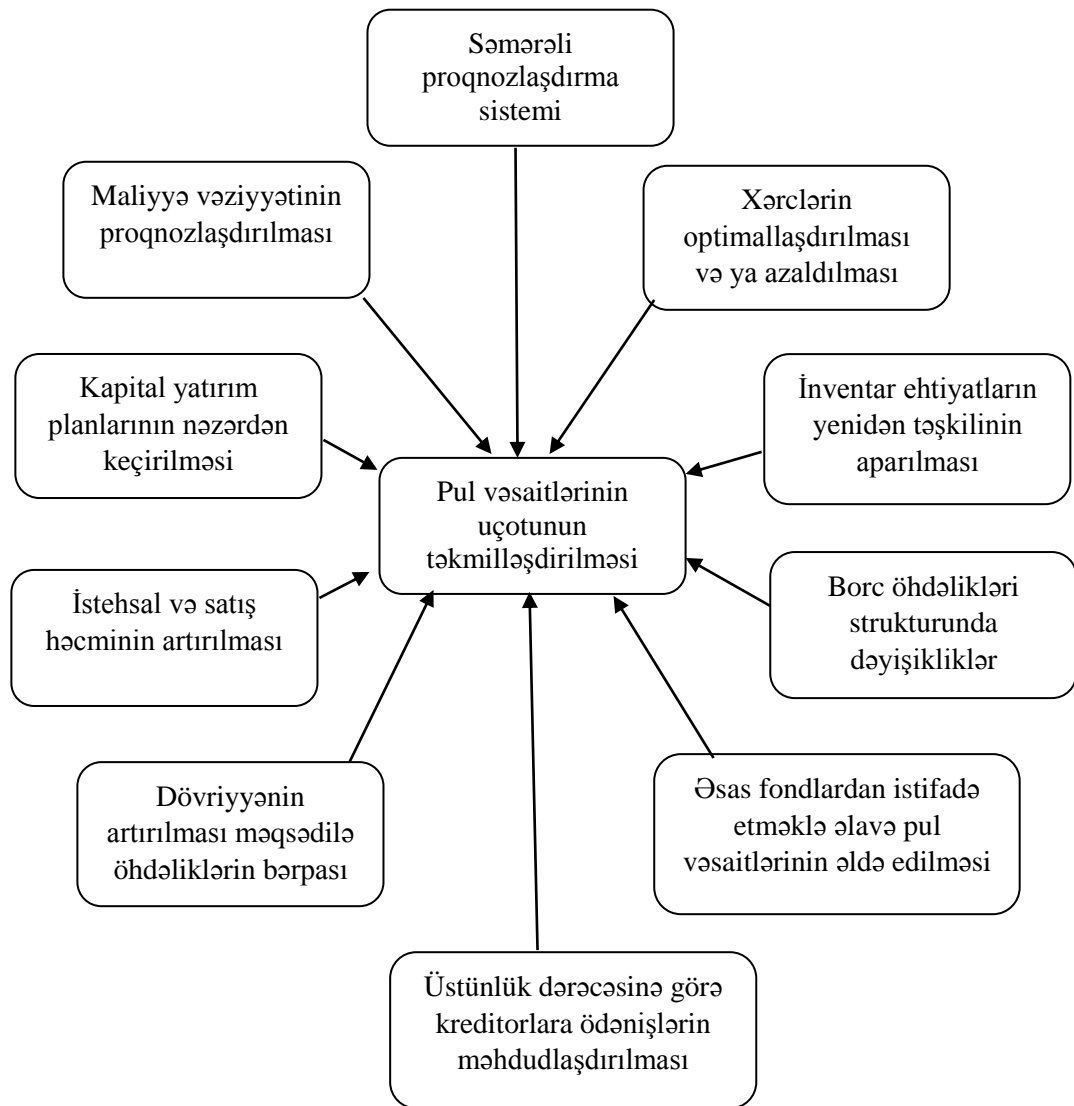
Səmərəli proqnozlaşdırma sistemi

Maliyyə vəziyyətinin proqnozlaşdırılması

Xərclərin optimallaşdırılması və ya azaldılması

Kapital yatırım planlarının nəzərdən keçirilməsi

İnventar ehtiyatların yenidən təşkilinin aparılması

Pul vəsaitlərinin uçotunun təkmilləşdirilməsi

İstehsal və satış həcminin artırılması

Borc öhdəlikləri strukturunda dəyişikliklər

Dövriyyənin artırılması məqsədilə öhdəliklərin bərpası

Əsas fondlardan istifadə etməklə əlavə pul vəsaitlərinin əldə edilməsi

Üstünlük dərəcəsinə görə kreditorlara ödənişlərin məhdudlaşdırılması